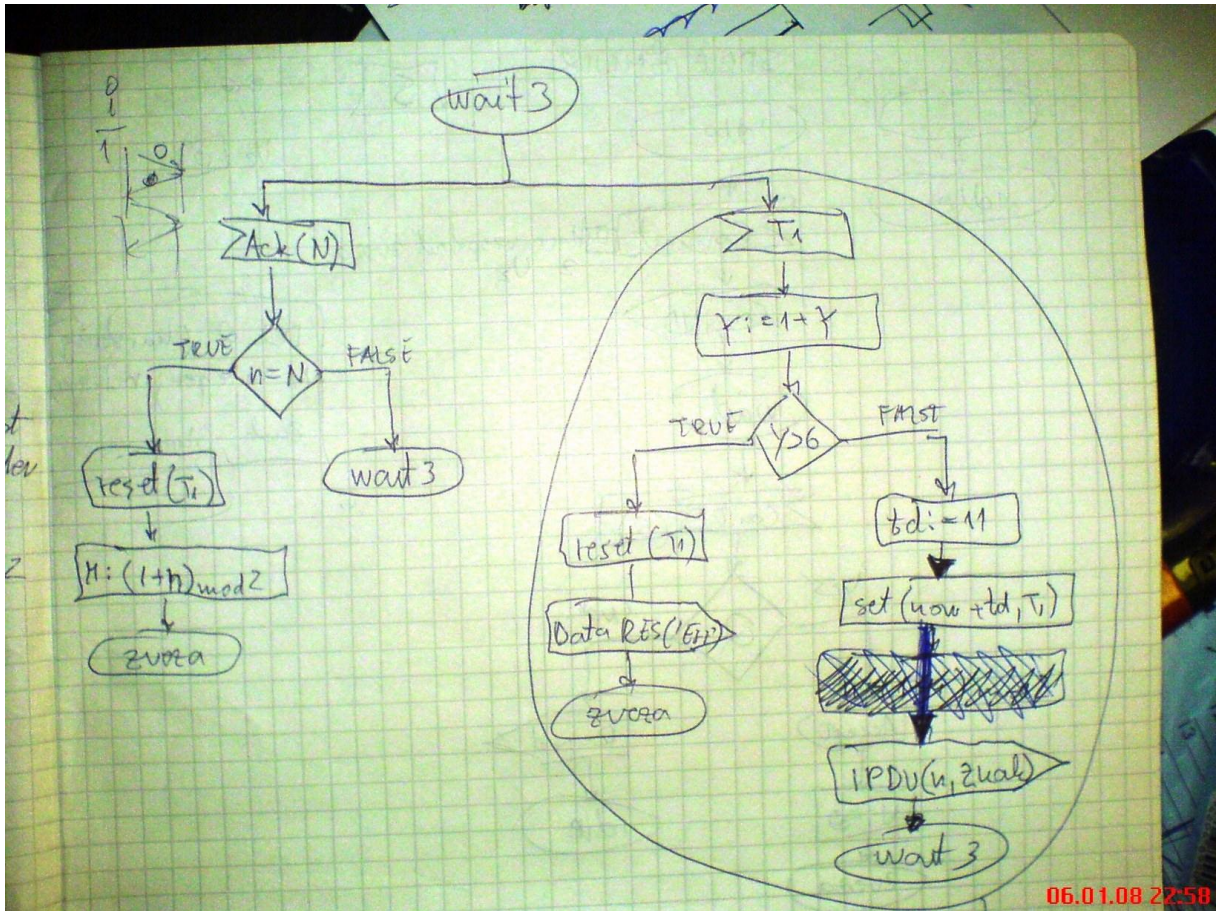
0
1
1
0

wait 3

Ack (N)

TRUE
n = N
FALSE

reset (T1)

wait 3

n := (1+n) mod 2

zveza

T1

r := 1 + r

TRUE
r > 6
FALSE

reset (T1)

td := 11

Data RES ('ER')

set (now + td, T1)

zveza

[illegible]

IPDU (n, zkal)

wait 3

st
dev
Z

06.01.08 22:58